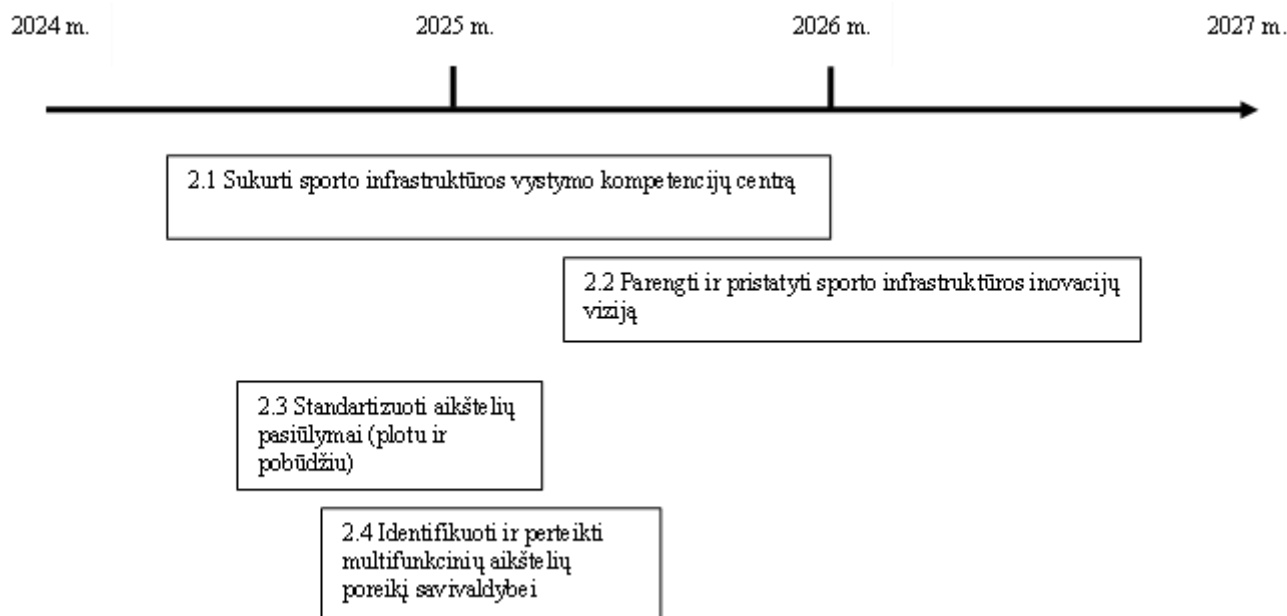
2024 m.

2025 m.

2026 m.

2027 m.

2.1 Sukurti sporto infrastruktūros vystymo kompetencijų centrą

2.2 Parengti ir pristatyti sporto infrastruktūros inovacijų viziją

2.3 Standartizuoti aikštelių pasiūlymai (plotu ir pobūdžiu)

2.4 Identifikuoti ir perteikti multifunkcinių aikštelių poreikį savivaldybei